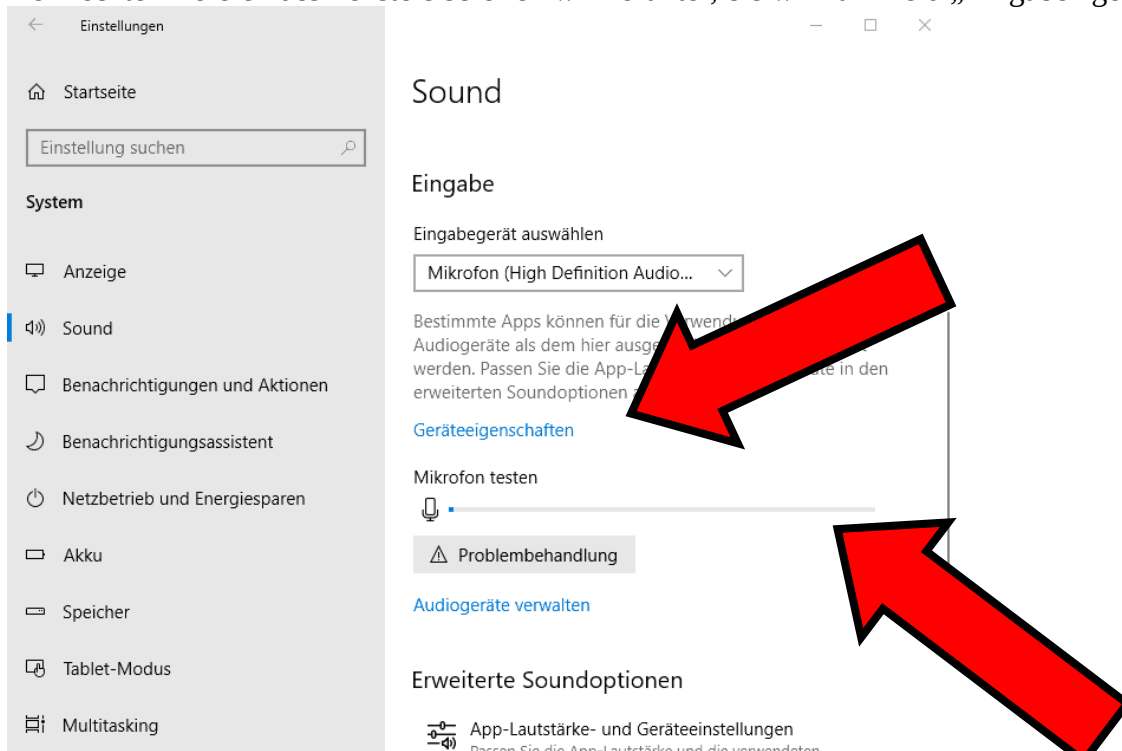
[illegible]

Einstellungen

Startseite

Einstellung suchen

System

Anzeige

Sound

Benachrichtigungen und Aktionen

Benachrichtigungsassistent

Netzbetrieb und Energiesparen

Akku

Speicher

Tablet-Modus

Multitasking

Sound

Eingabe

Eingabegerät auswählen

Mikrofon (High Definition Audio...

Bestimmte Apps können für die V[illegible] Audiogeräte als dem hier ausge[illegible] werden. Passen Sie die App-La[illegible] in den erweiterten Soundoptionen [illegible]

Geräteeigenschaften

Mikrofon testen

Problembehandlung

Audiogeräte verwalten

Erweiterte Soundoptionen

App-Lautstärke- und Geräteeinstellungen

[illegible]